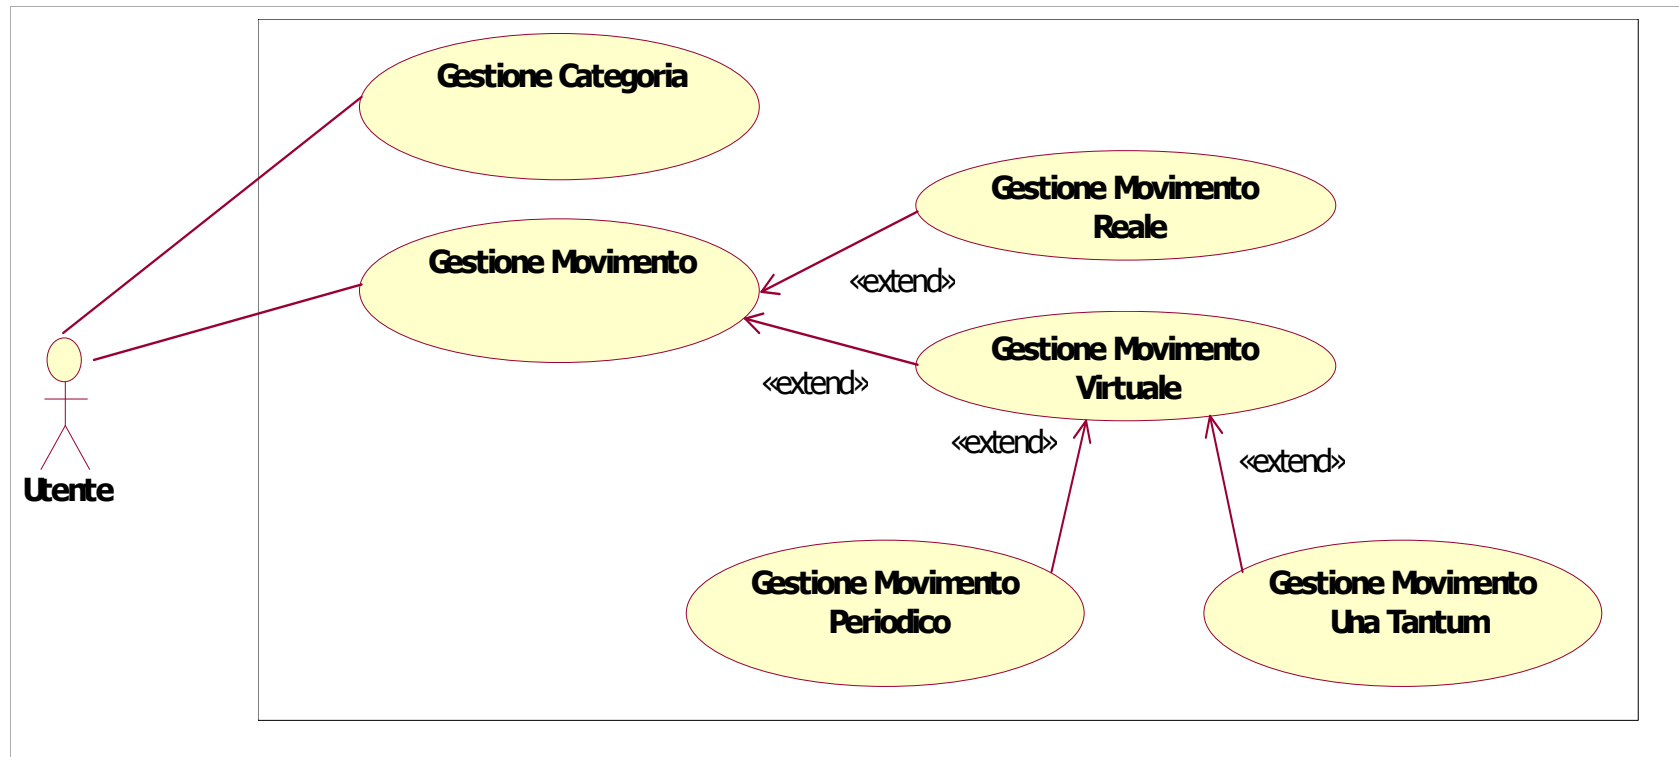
Gestione Categoria

Gestione Movimento Reale

Gestione Movimento

«extend»

Gestione Movimento Virtuale

«extend»

«extend»

«extend»

Utente

Gestione Movimento Periodico

Gestione Movimento Una Tantum